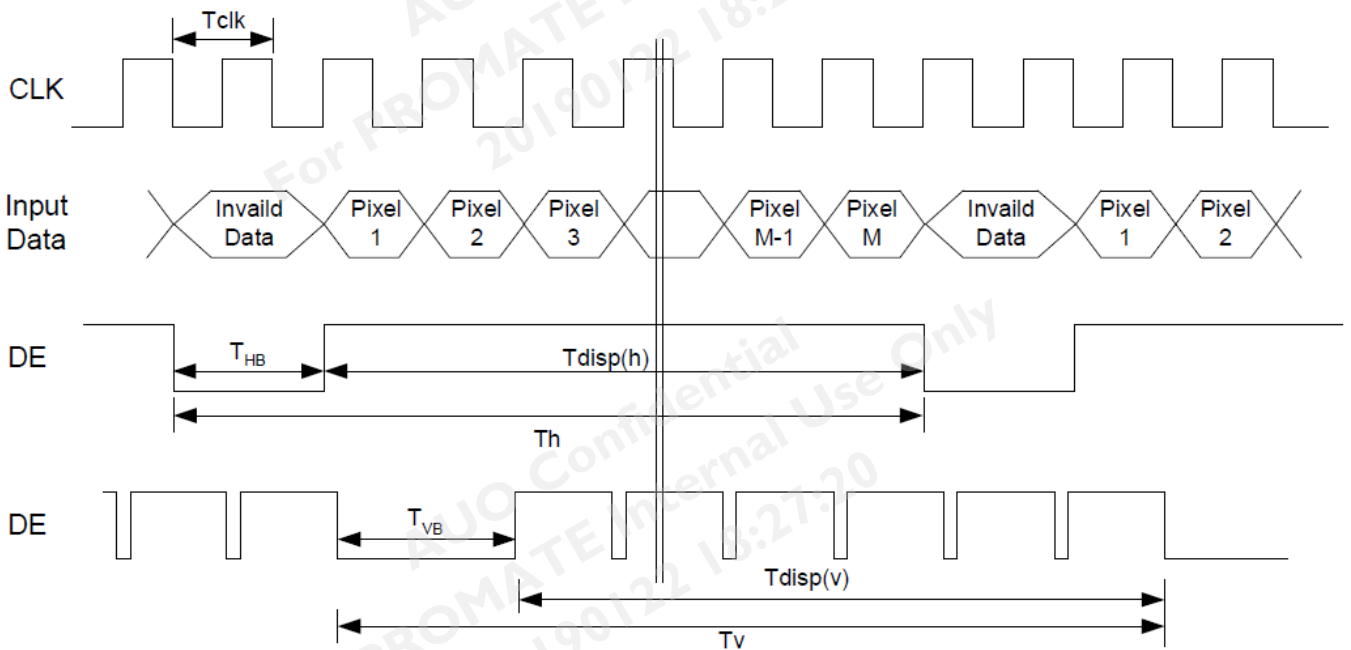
Tclk

CLK

Input Data

Invaild Data

Pixel 1

Pixel 2

Pixel 3

Pixel M-1

Pixel M

Invaild Data

Pixel 1

Pixel 2

DE

$T_{HB}$

Tdisp(h)

Th

DE

$T_{VB}$

Tdisp(v)

Tv

AUO Confidential
For PROMATE Internal Use Only
20190122 18:27:20